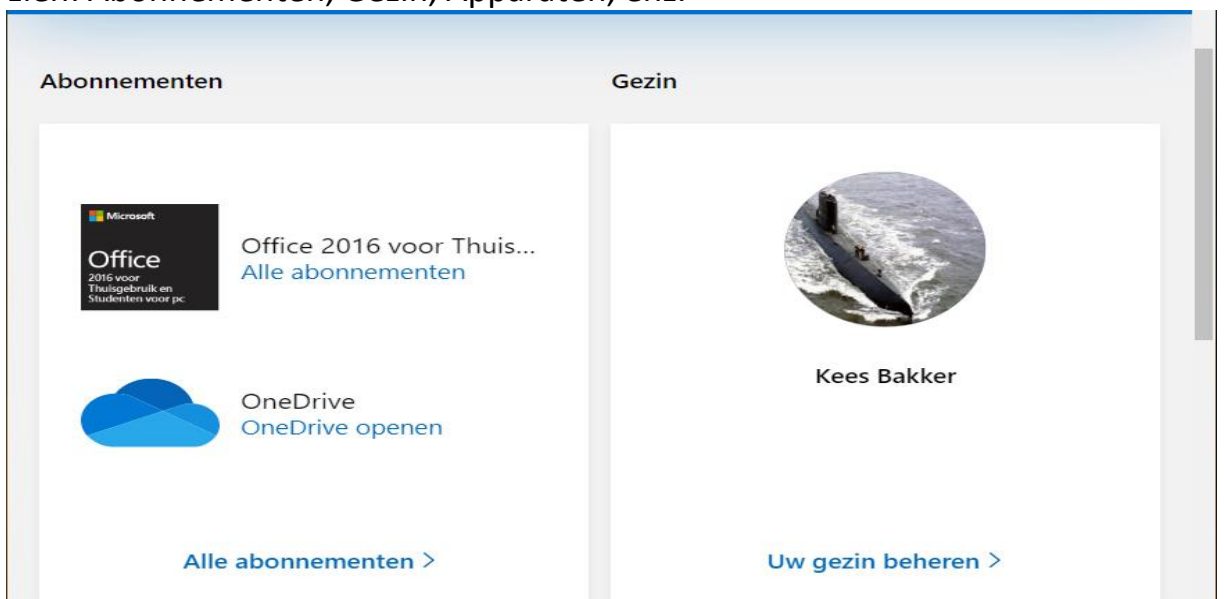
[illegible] Abonnementen, Gezin, Apparaten, enz.

Abonnementen

Microsoft
Office
2016 voor Thuisgebruik en Studenten voor pc

Office 2016 voor Thuis...
Alle abonnementen

OneDrive
OneDrive openen

Alle abonnementen >

Gezin

Kees Bakker

Uw gezin beheren >